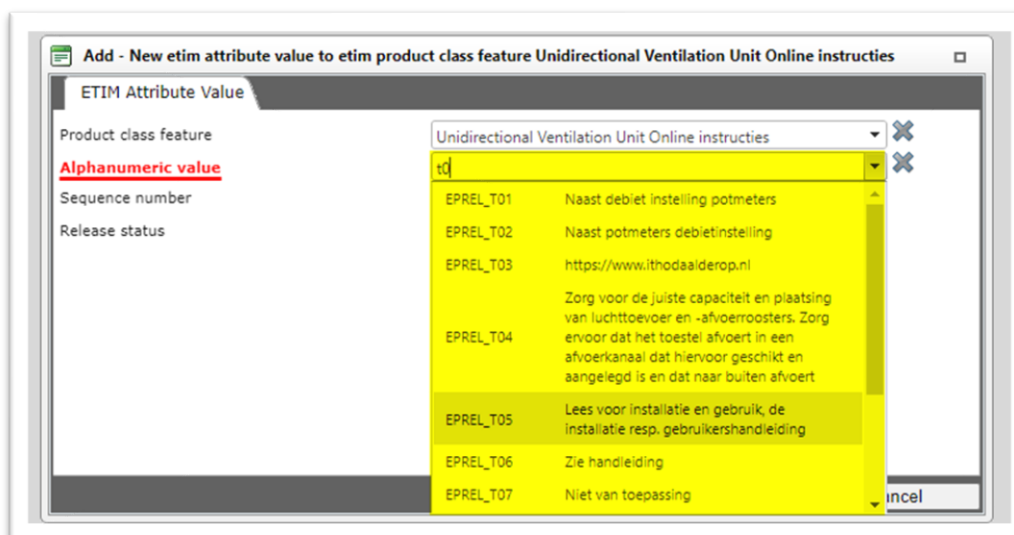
Add - New etim attribute value to etim product class feature Unidirectional Ventilation Unit Online instructies

ETIM Attribute Value

Product class feature
Unidirectional Ventilation Unit Online instructies

Alphanumeric value
t0

Sequence number

Release status

| | |
|---|---|
| EPREL_T01 | Naast debiet instelling potmeters |
| EPREL_T02 | Naast potmeters debietinstelling |
| EPREL_T03 | https://www.ithodaalderop.nl |
| EPREL_T04 | Zorg voor de juiste capaciteit en plaatsing van luchttoevoer en -afvoerroosters. Zorg ervoor dat het toestel afvoert in een afvoerkanaal dat hiervoor geschikt en aangelegd is en dat naar buiten afvoert |
| EPREL_T05 | Lees voor installatie en gebruik, de installatie resp. gebruikershandleiding |
| EPREL_T06 | Zie handleiding |
| EPREL_T07 | Niet van toepassing |

ncel